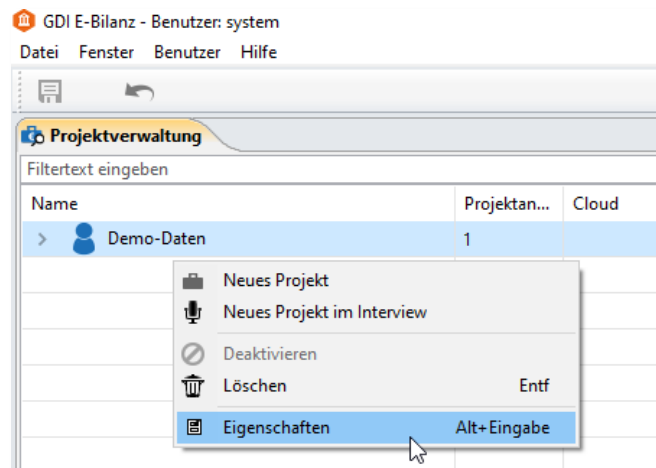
GDI E-Bilanz - Benutzer: system

Datei Fenster Benutzer Hilfe

Projektverwaltung

Filtertext eingeben

| Name | Projektan... | Cloud |
|---|---|---|
| Demo-Daten | 1 | |

Neues Projekt
Neues Projekt im Interview
Deaktivieren
Löschen Entf
Eigenschaften Alt+Eingabe